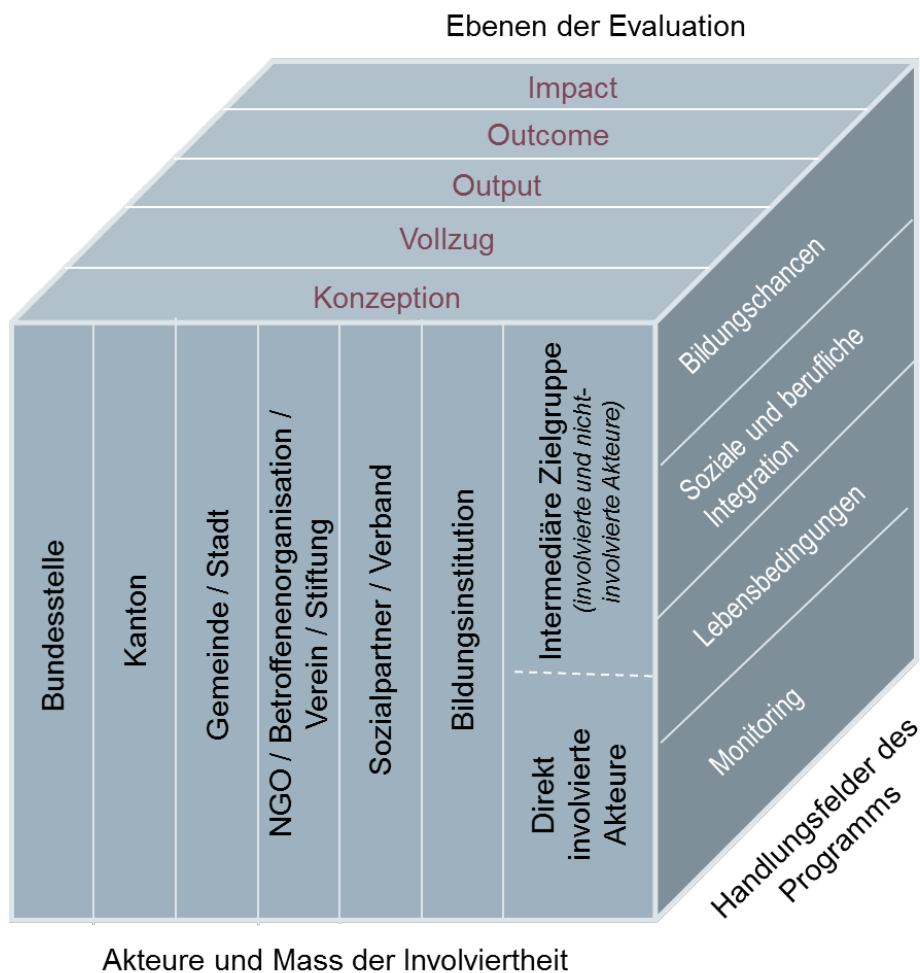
Ebenen der Evaluation

Impact

Outcome

Output

Vollzug

Konzeption

Bundesstelle

Kanton

Gemeinde / Stadt

NGO / Betroffenenorganisation / Verein / Stiftung

Sozialpartner / Verband

Bildungsinstitution

Intermediäre Zielgruppe (involvierte und nicht-involvierte Akteure)

Direkt involvierte Akteure

Bildungschancen

Soziale und berufliche Integration

Lebensbedingungen

Monitoring

Handlungsfelder des Programms

Akteure und Mass der Involviertheit